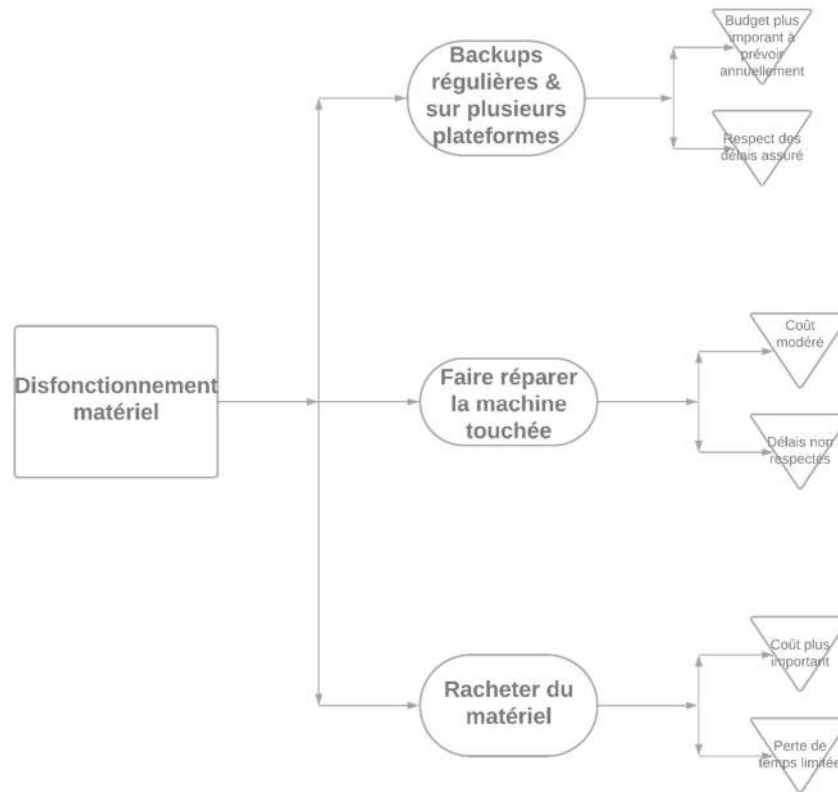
Disfonctionnement matériel

Backups régulières & sur plusieurs plateformes

Budget plus imporant à prévoir annuellement

Respect des délais assuré

Faire réparer la machine touchée

Coût modéré

Délais non respectés

Racheter du matériel

Coût plus important

Perte de temps limitée